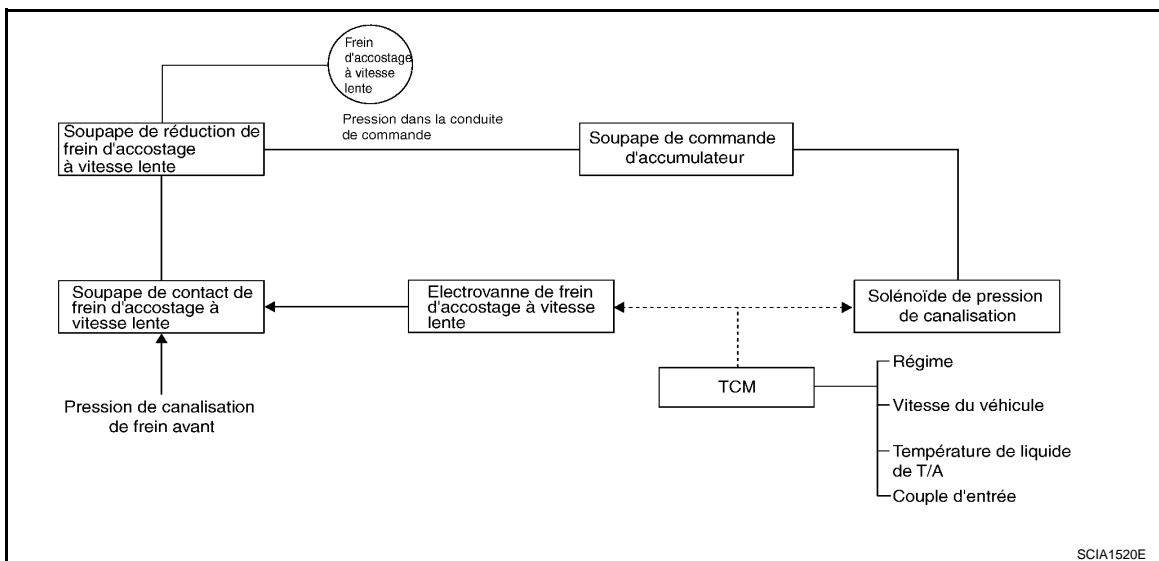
Frein d'accostage à vitesse lente

Soupape de réduction de frein d'accostage à vitesse lente

Pression dans la conduite de commande

Soupape de commande d'accumulateur

Soupape de contact de frein d'accostage à vitesse lente

Electrovanne de frein d'accostage à vitesse lente

Solénoïde de pression de canalisation

TCM

Régime

Vitesse du véhicule

Température de liquide de T/A

Couple d'entrée

Pression de canalisation de frein avant

SCIA1520E